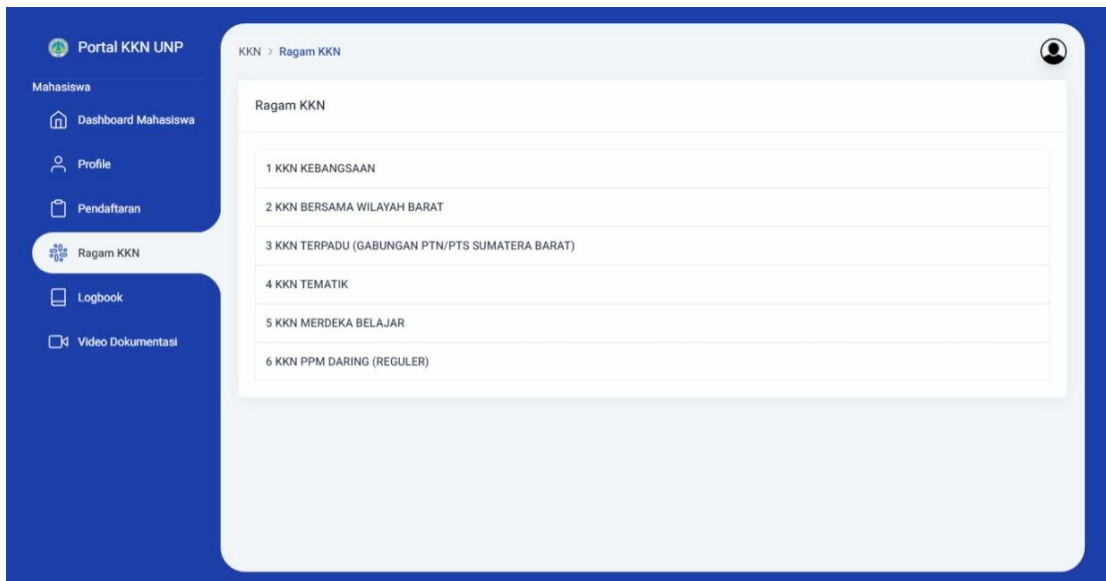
Portal KKN UNP

Mahasiswa

Dashboard Mahasiswa

Profile

Pendaftaran

Ragam KKN

Logbook

Video Dokumentasi

KKN > Ragam KKN

Ragam KKN

1 KKN KEBANGSAAN

2 KKN BERSAMA WILAYAH BARAT

3 KKN TERPADU (GABUNGAN PTN/PTS SUMATERA BARAT)

4 KKN TEMATIK

5 KKN MERDEKA BELAJAR

6 KKN PPM DARING (REGULER)